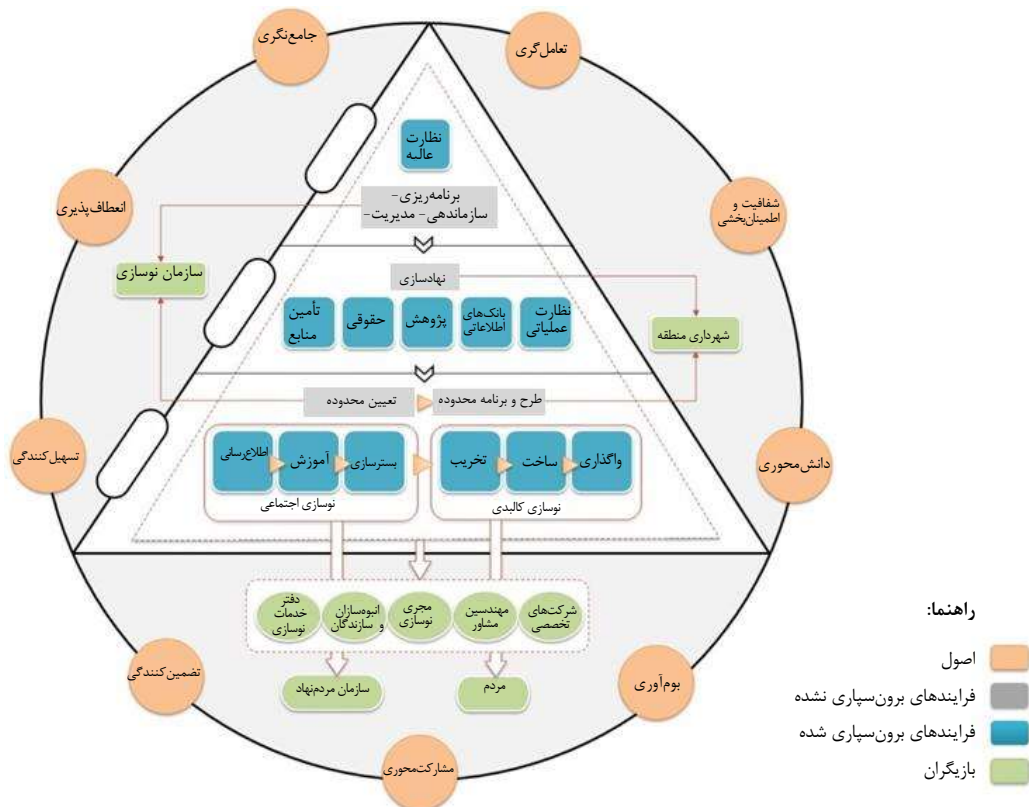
جامع‌نگری

تعامل‌گری

شفافیت و اطمینان‌بخشی

انعطاف‌پذیری

نظارت عالیه

برنامه‌ریزی- سازماندهی- مدیریت-

سازمان نوسازی

نهادسازی

شهرداری منطقه

تأمین منابع

حقوقی

پژوهش

بانک‌های اطلاعاتی

نظارت عملیاتی

تعیین محدوده

طرح و برنامه محدوده

تسهیل‌کنندگی

دانش‌محوری

اطلاع‌رسانی

آموزش

بسترسازی

تخریب

ساخت

واگذاری

نوسازی اجتماعی

نوسازی کالبدی

دفتر خدمات نوسازی

انبوه‌سازان و سازندگان

مجری نوسازی

مهندسین مشاور

شرکت‌های تخصصی

راهنما:

اصول

فرایندهای برون‌سپاری نشده

فرایندهای برون‌سپاری شده

بازیگران

تضمین‌کنندگی

بوم‌آوری

سازمان مردم‌نهاد

مردم

مشارکت‌محوری